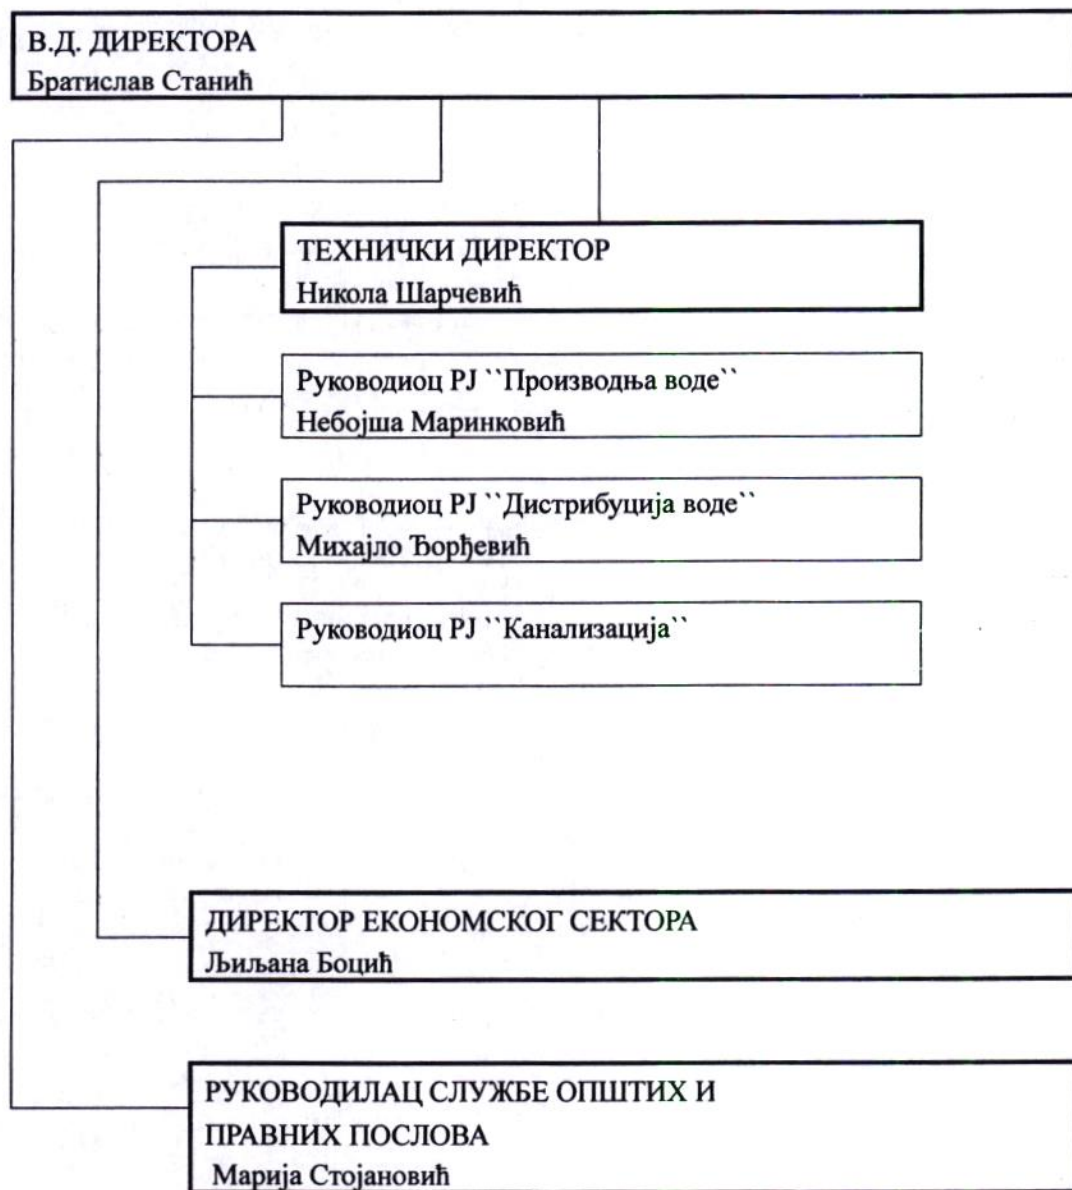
В.Д. ДИРЕКТОРА
Братислав Станић

ТЕХНИЧКИ ДИРЕКТОР
Никола Шарчевић

Руководиоц РЈ ``Производња воде``
Небојша Маринковић

Руководиоц РЈ ``Дистрибуција воде``
Михајло Ђорђевић

Руководиоц РЈ ``Канализација``

ДИРЕКТОР ЕКОНОМСКОГ СЕКТОРА
Љиљана Боцић

РУКОВОДИЛАЦ СЛУЖБЕ ОПШТИХ И ПРАВНИХ ПОСЛОВА
Марија Стојановић